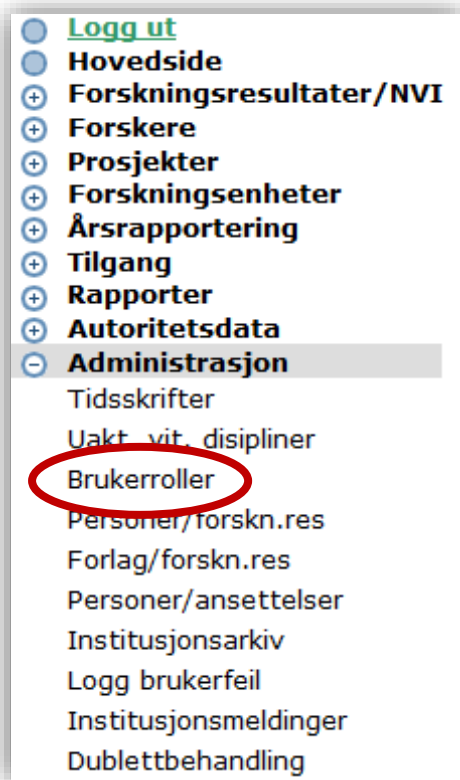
Logg ut
Hovedside
Forskningsresultater/NVI
Forskere
Prosjekter
Forskningsenheter
Årsrapportering
Tilgang
Rapporter
Autoritetsdata
Administrasjon
Tidsskrifter
Uakt. vit. disipliner
Brukerroller
Personer/forskn.res
Forlag/forskn.res
Personer/ansettelser
Institusjonsarkiv
Logg brukerfeil
Institusjonsmeldinger
Dublettbehandling